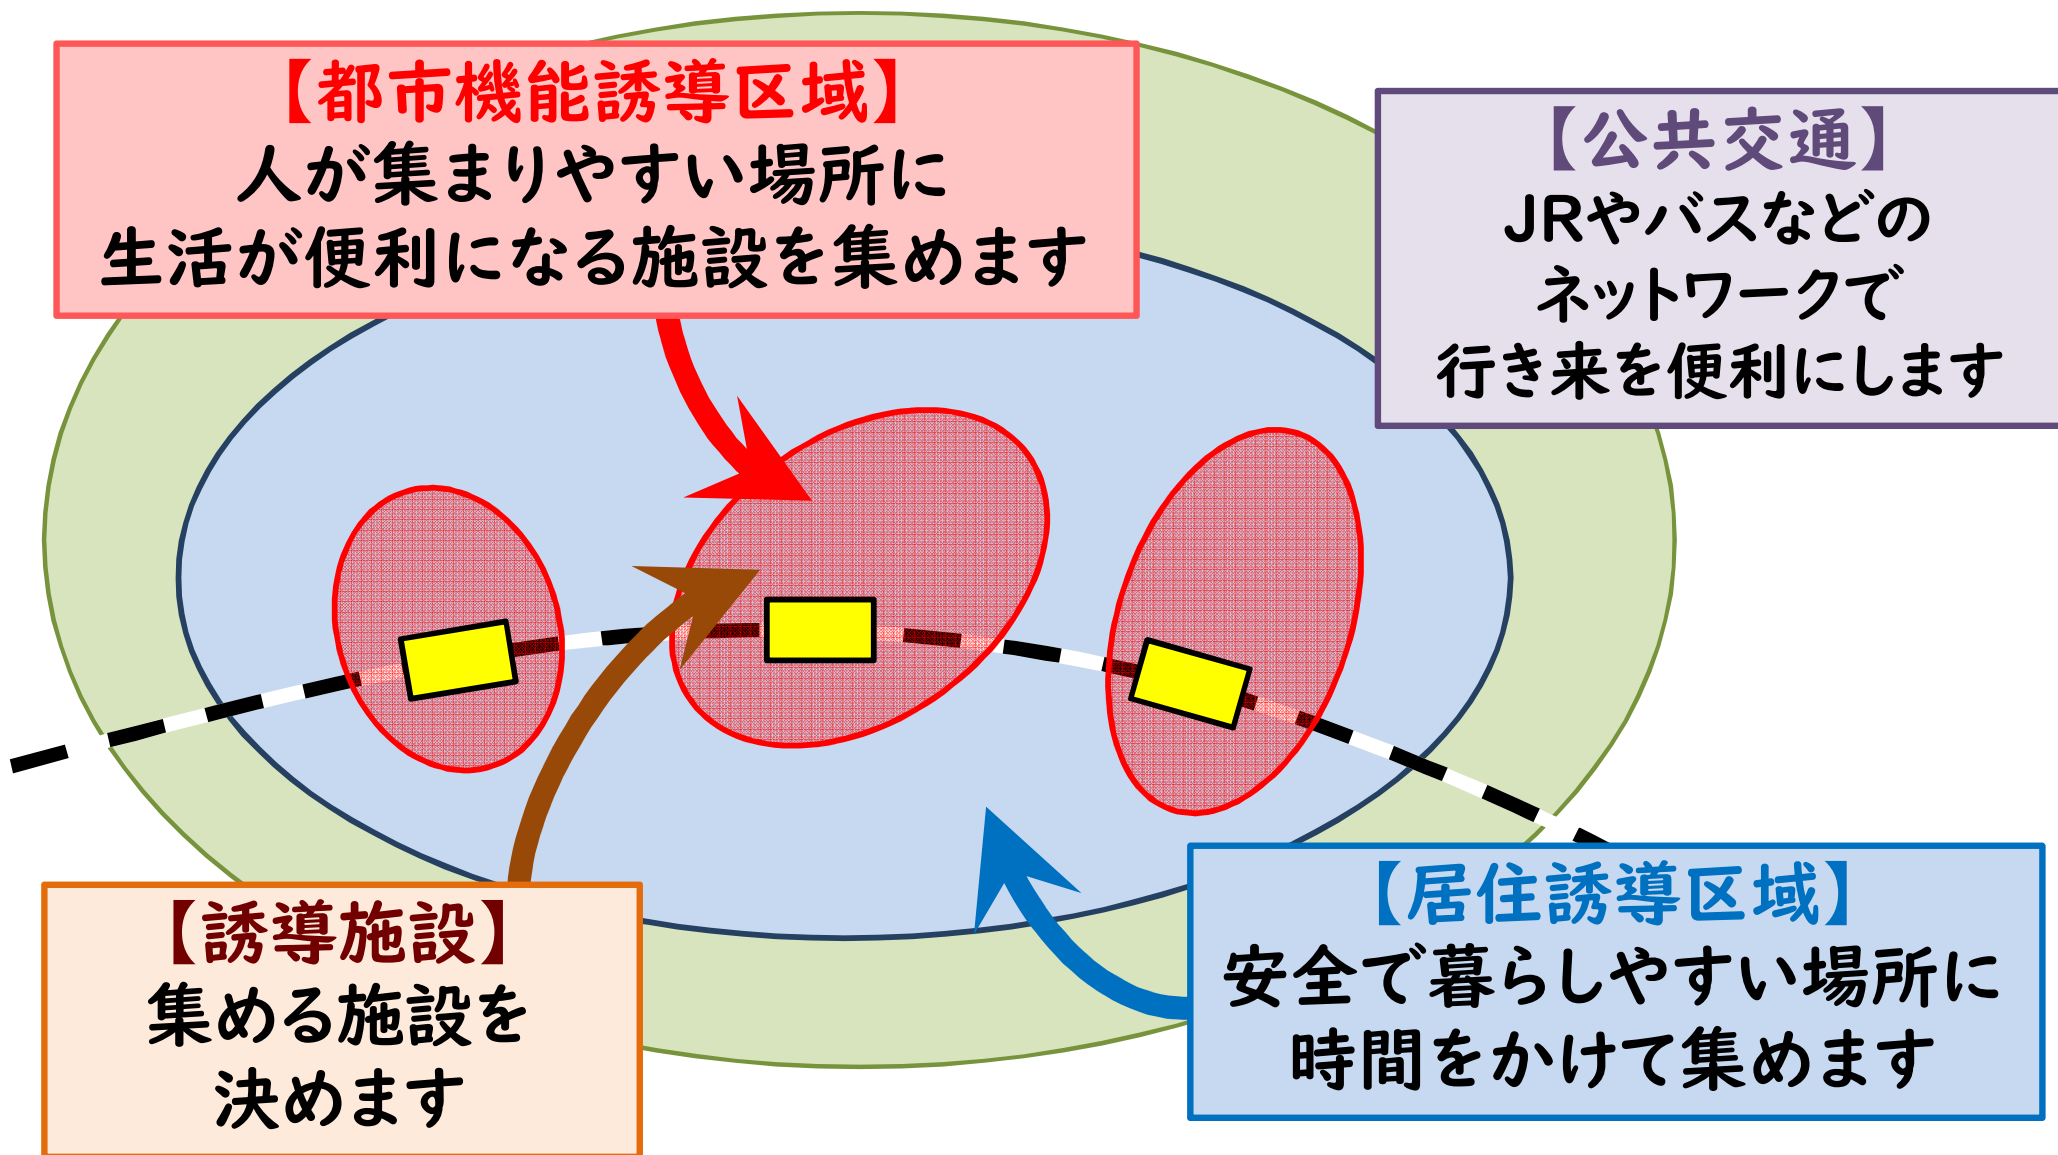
【都市機能誘導区域】
人が集まりやすい場所に
生活が便利になる施設を集めます

【公共交通】
JRやバスなどの
ネットワークで
行き来を便利にします

【誘導施設】
集める施設を
決めます

【居住誘導区域】
安全で暮らしやすい場所に
時間をかけて集めます